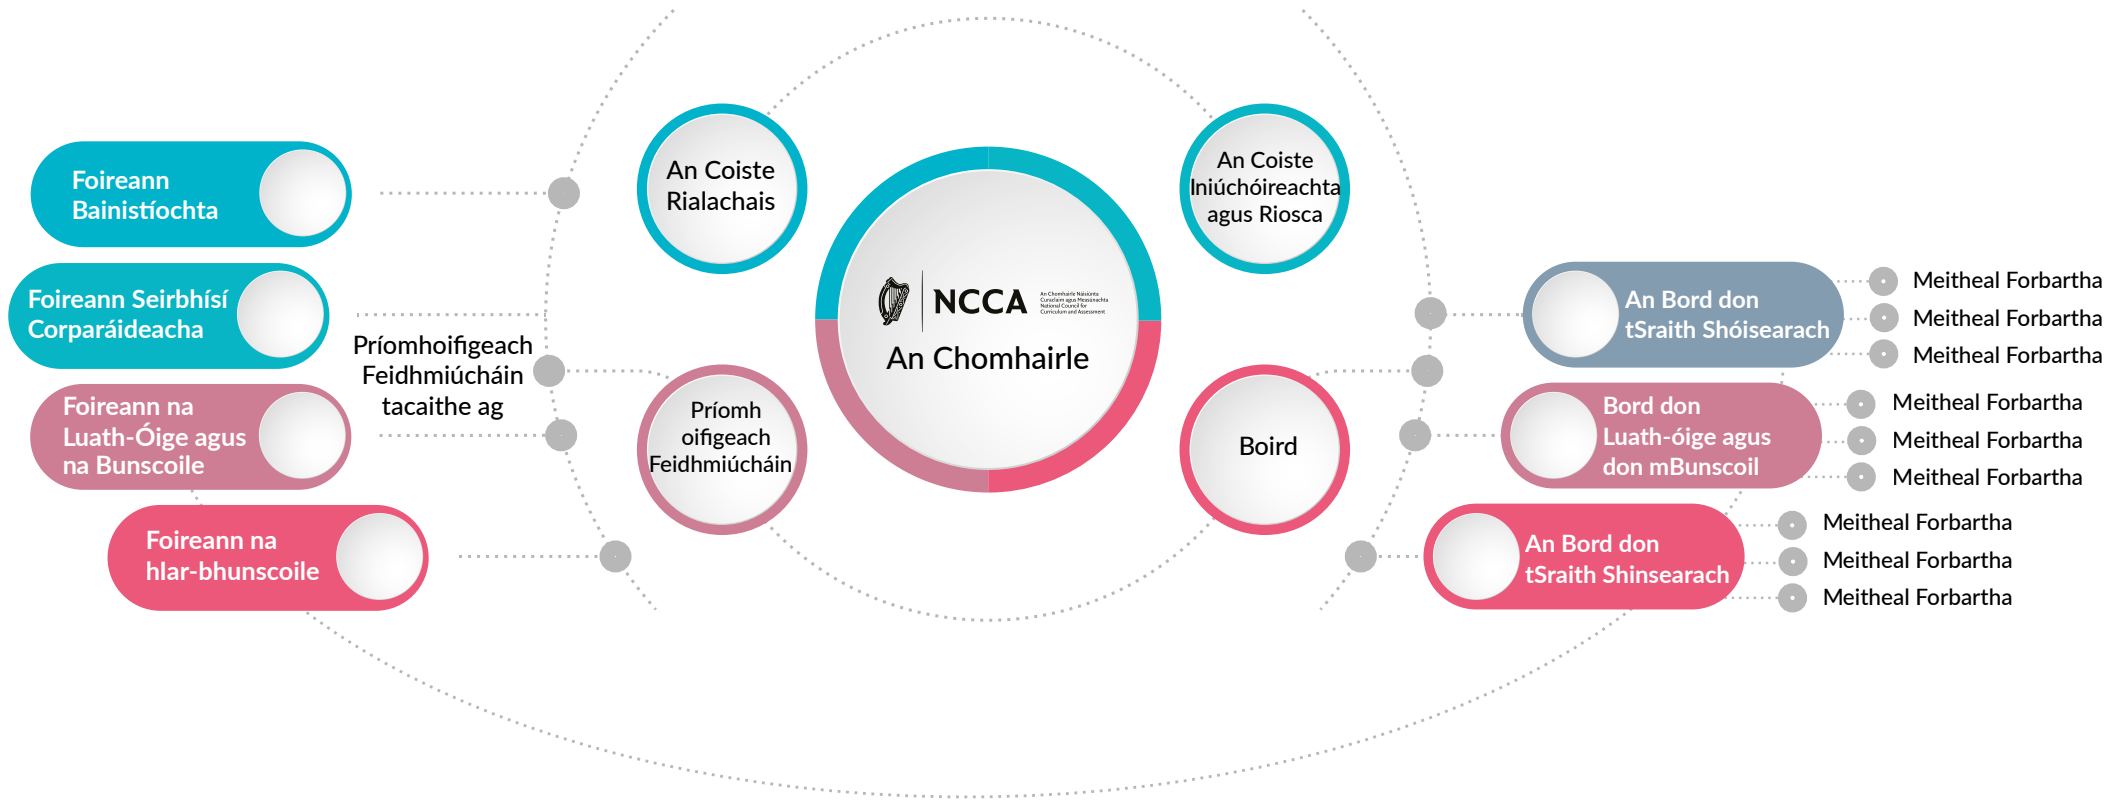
Foireann Bainistíochta

Foireann Seirbhísí Corparáideacha

Foireann na Luath-Óige agus na Bunscoile

Foireann na hIar-bhunscoile

Príomhoifigeach Feidhmiúcháin tacaithe ag

An Coiste Rialachais

Príomh oifigeach Feidhmiúcháin

NCCA An Chomhairle Náisiúnta Curaclaim agus Measúnachta National Council for Curriculum and Assessment

An Chomhairle

An Coiste Iniúchóireachta agus Riosca

Boird

An Bord don tSraith Shóisearach

Meitheal Forbartha

Meitheal Forbartha

Meitheal Forbartha

Bord don Luath-óige agus don mBunscoil

Meitheal Forbartha

Meitheal Forbartha

Meitheal Forbartha

An Bord don tSraith Shinsearach

Meitheal Forbartha

Meitheal Forbartha

Meitheal Forbartha